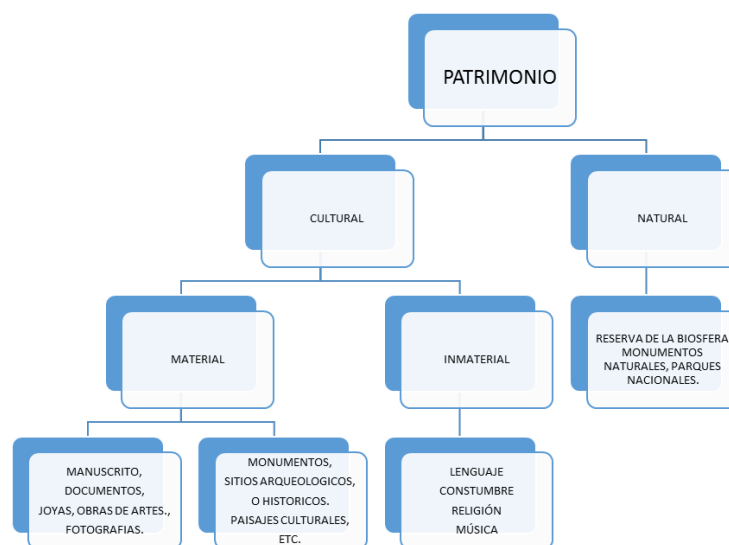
PATRIMONIO

CULTURAL

NATURAL

MATERIAL

INMATERIAL

RESERVA DE LA BIOSFERA MONUMENTOS NATURALES, PARQUES NACIONALES.

MANUSCRITO, DOCUMENTOS, JOYAS, OBRAS DE ARTES., FOTOGRAFIAS.

MONUMENTOS, SITIOS ARQUEOLOGICOS, O HISTORICOS. PAISAJES CULTURALES, ETC.

LENGUAJE
CONSTUMBRE
RELIGIÓN
MÚSICA